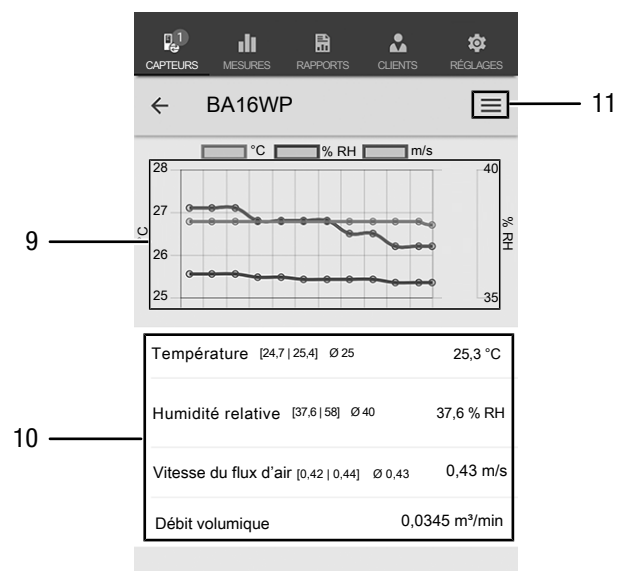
1
CAPTEURS MESURES RAPPORTS CLIENTS RÉGLAGES

← BA16WP

11

°C % RH m/s

28
27
26
25
C

40
35
% RH

9

Température [24,7 | 25,4] Ø 25 25,3 °C

Humidité relative [37,6 | 58] Ø 40 37,6 % RH

Vitesse du flux d'air [0,42 | 0,44] Ø 0,43 0,43 m/s

Débit volumique 0,0345 m³/min

10